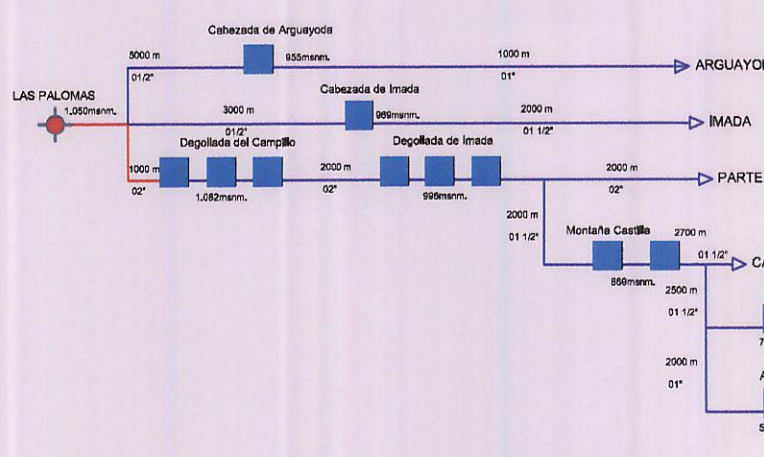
Cabezada de Arguayoda

5000 m

955msnm.

1000 m

01/2"

01"

ARGUAYOD

LAS PALOMAS

1.050msnm.

Cabezada de Imada

3000 m

969msnm.

2000 m

01/2"

01 1/2"

IMADA

Degollada del Campillo

Degollada de Imada

1000 m

2000 m

2000 m

02"

02"

1.082msnm.

996msnm.

02"

PARTE

2000 m

01 1/2"

Montaña Castilla

2700 m

01 1/2"

C

869msnm.

2500 m

01 1/2"

7

2000 m

A

01"

5